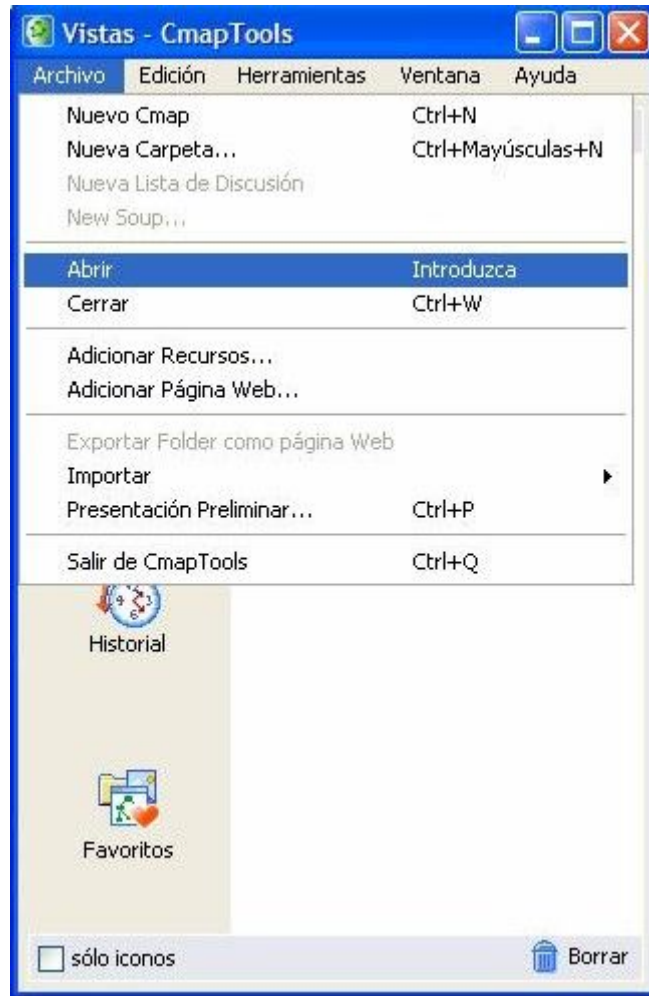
Vistas - CmapTools

Archivo Edición Herramientas Ventana Ayuda

Nuevo Cmap Ctrl+N
Nueva Carpeta... Ctrl+Mayúsculas+N
Nueva Lista de Discusión
New Soup...

Abrir Introduzca
Cerrar Ctrl+W

Adicionar Recursos...
Adicionar Página Web...

Exportar Folder como página Web
Importar
Presentación Preliminar... Ctrl+P

Salir de CmapTools Ctrl+Q

Historial

Favoritos

sólo iconos

Borrar